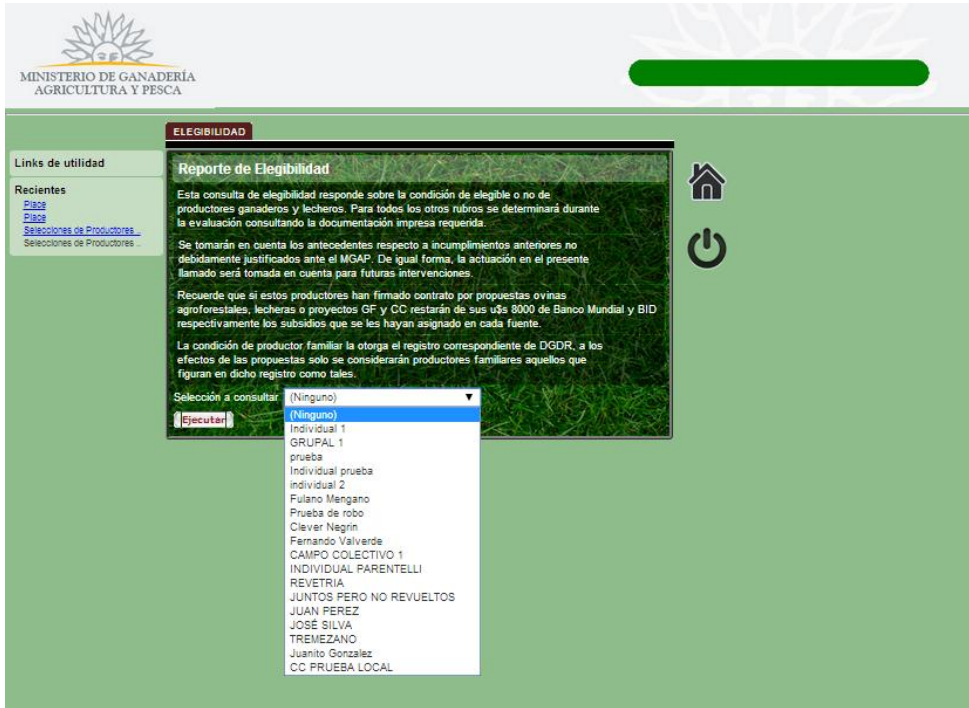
MINISTERIO DE GANADERÍA
AGRICULTURA Y PESCA

ELEGIBILIDAD

Links de utilidad

Recientes
Place
Place
Selecciones de Productores ..
Selecciones de Productores ..

Reporte de Elegibilidad

Esta consulta de elegibilidad responde sobre la condición de elegible o no de productores ganaderos y lecheros. Para todos los otros rubros se determinará durante la evaluación consultando la documentación impresa requerida.

Se tomarán en cuenta los antecedentes respecto a incumplimientos anteriores no debidamente justificados ante el MGAP. De igual forma, la actuación en el presente llamado será tomada en cuenta para futuras intervenciones.

Recuerde que si estos productores han firmado contrato por propuestas ovinas agroforestales, lecheras o proyectos GF y CC restarán de sus u$s 8000 de Banco Mundial y BID respectivamente los subsidios que se les hayan asignado en cada fuente.

La condición de productor familiar la otorga el registro correspondiente de DGDR, a los efectos de las propuestas solo se considerarán productores familiares aquellos que figuran en dicho registro como tales.

Selección a consultar (Ninguno)

Ejecutar

(Ninguno)
Individual 1
GRUPAL 1
prueba
Individual prueba
individual 2
Fulano Mengano
Prueba de robo
Clever Negrin
Fernando Valverde
CAMPO COLECTIVO 1
INDIVIDUAL PARENTELLI
REVETRIA
JUNTOS PERO NO REVUELTOS
JUAN PEREZ
JOSÉ SILVA
TREMEZANO
Juanito Gonzalez
CC PRUEBA LOCAL